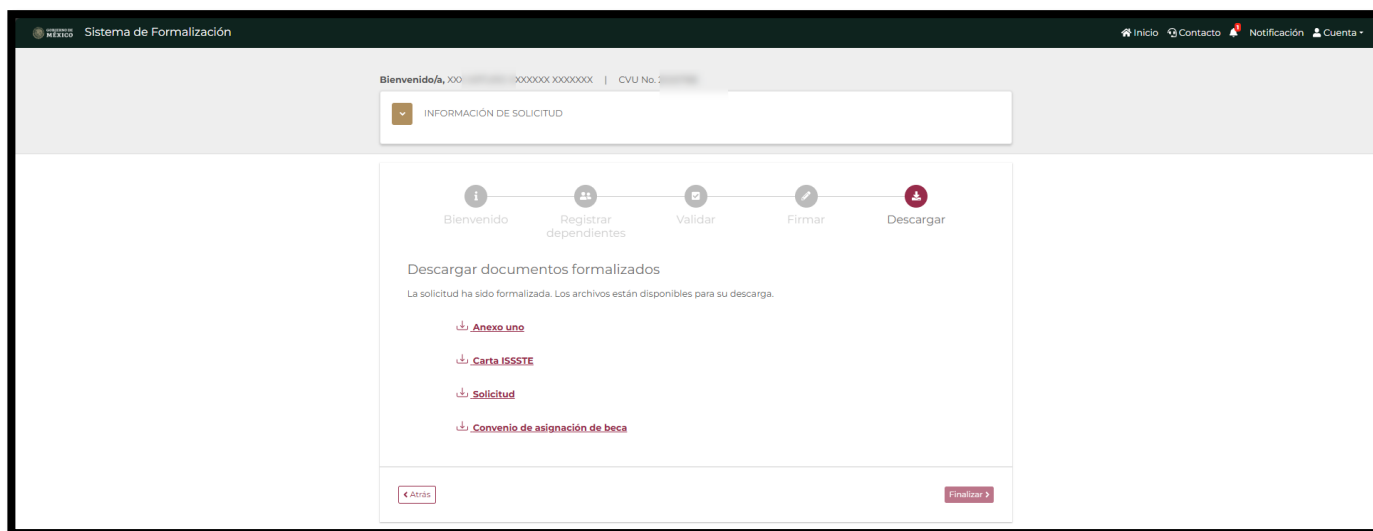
GOBIERNO DE MÉXICO Sistema de Formalización

Inicio Contacto 1 Notificación Cuenta

Bienvenido/a, XX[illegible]XXXXXX XXXXXXX | CVU No. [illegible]

INFORMACIÓN DE SOLICITUD

Bienvenido
Registrar dependientes
Validar
Firmar
Descargar

Descargar documentos formalizados

La solicitud ha sido formalizada. Los archivos están disponibles para su descarga.

Anexo uno

Carta ISSSTE

Solicitud

Convenio de asignación de beca

‹ Atrás

Finalizar ›